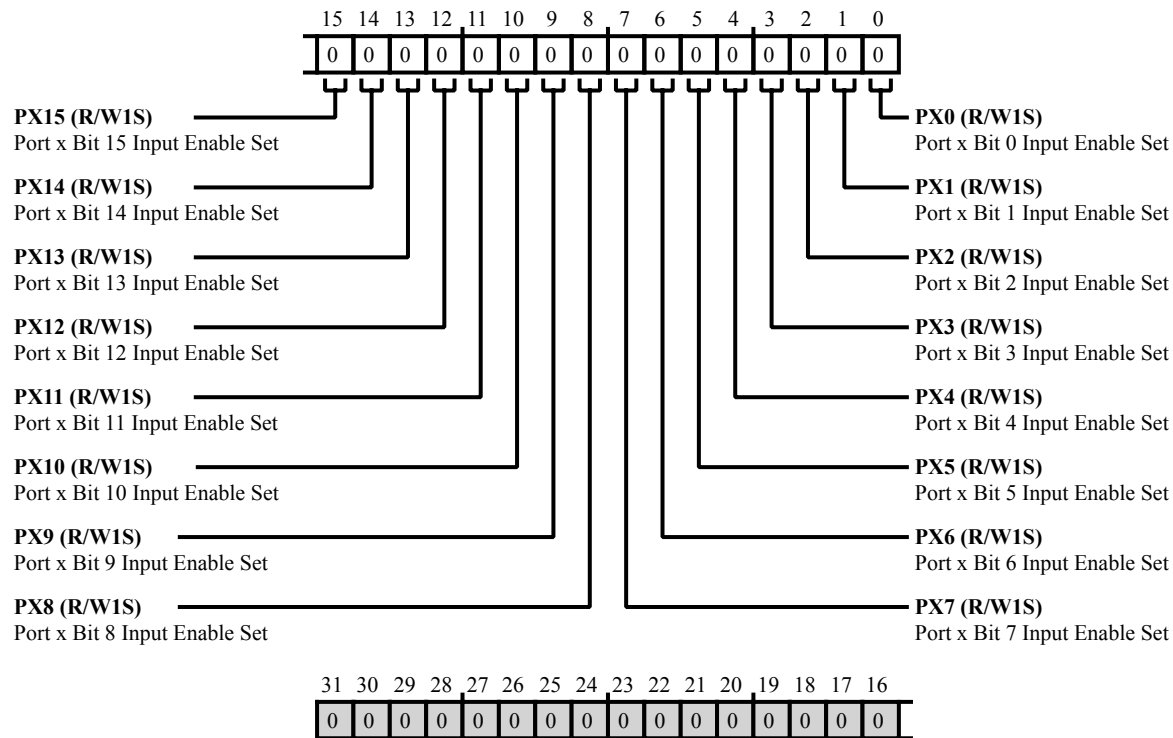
15 14 13 12 11 10 9 8 7 6 5 4 3 2 1 0

0 0 0 0 0 0 0 0 0 0 0 0 0 0 0 0

**PX15 (R/W1S)**
Port x Bit 15 Input Enable Set

**PX14 (R/W1S)**
Port x Bit 14 Input Enable Set

**PX13 (R/W1S)**
Port x Bit 13 Input Enable Set

**PX12 (R/W1S)**
Port x Bit 12 Input Enable Set

**PX11 (R/W1S)**
Port x Bit 11 Input Enable Set

**PX10 (R/W1S)**
Port x Bit 10 Input Enable Set

**PX9 (R/W1S)**
Port x Bit 9 Input Enable Set

**PX8 (R/W1S)**
Port x Bit 8 Input Enable Set

**PX0 (R/W1S)**
Port x Bit 0 Input Enable Set

**PX1 (R/W1S)**
Port x Bit 1 Input Enable Set

**PX2 (R/W1S)**
Port x Bit 2 Input Enable Set

**PX3 (R/W1S)**
Port x Bit 3 Input Enable Set

**PX4 (R/W1S)**
Port x Bit 4 Input Enable Set

**PX5 (R/W1S)**
Port x Bit 5 Input Enable Set

**PX6 (R/W1S)**
Port x Bit 6 Input Enable Set

**PX7 (R/W1S)**
Port x Bit 7 Input Enable Set

31 30 29 28 27 26 25 24 23 22 21 20 19 18 17 16

0 0 0 0 0 0 0 0 0 0 0 0 0 0 0 0